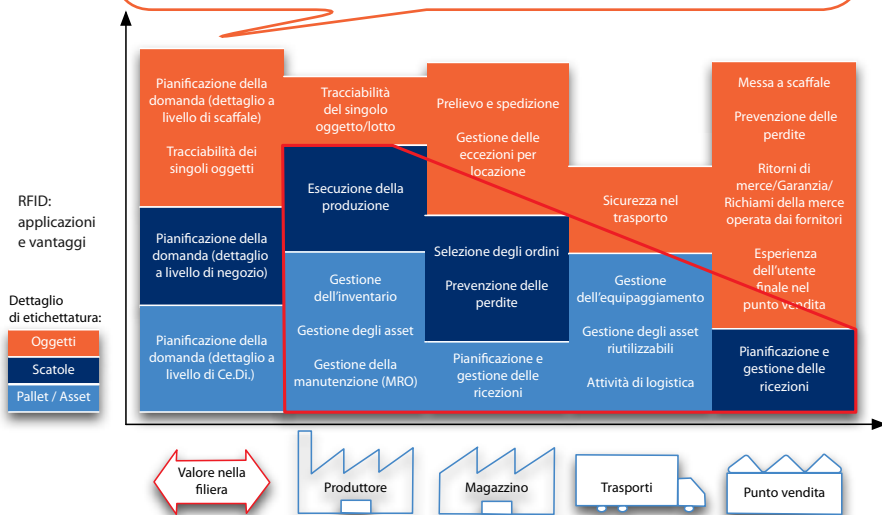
Pianificazione della domanda (dettaglio a livello di scaffale)

Tracciabilità dei singoli oggetti

Pianificazione della domanda (dettaglio a livello di negozio)

Pianificazione della domanda (dettaglio a livello di Ce.Di.)

Tracciabilità del singolo oggetto/lotto

Esecuzione della produzione

Gestione dell'inventario

Gestione degli asset

Gestione della manutenzione (MRO)

Prelievo e spedizione

Gestione delle eccezioni per locazione

Selezione degli ordini

Prevenzione delle perdite

Pianificazione e gestione delle ricezioni

Sicurezza nel trasporto

Gestione dell'equipaggiamento

Gestione degli asset riutilizzabili

Attività di logistica

Messa a scaffale

Prevenzione delle perdite

Ritorni di merce/Garanzia/ Richiami della merce operata dai fornitori

Esperienza dell'utente finale nel punto vendita

Pianificazione e gestione delle ricezioni

RFID: applicazioni e vantaggi

Dettaglio di etichettatura:

Oggetti

Scatole

Pallet / Asset

Valore nella filiera

Produttore

Magazzino

Trasporti

Punto vendita